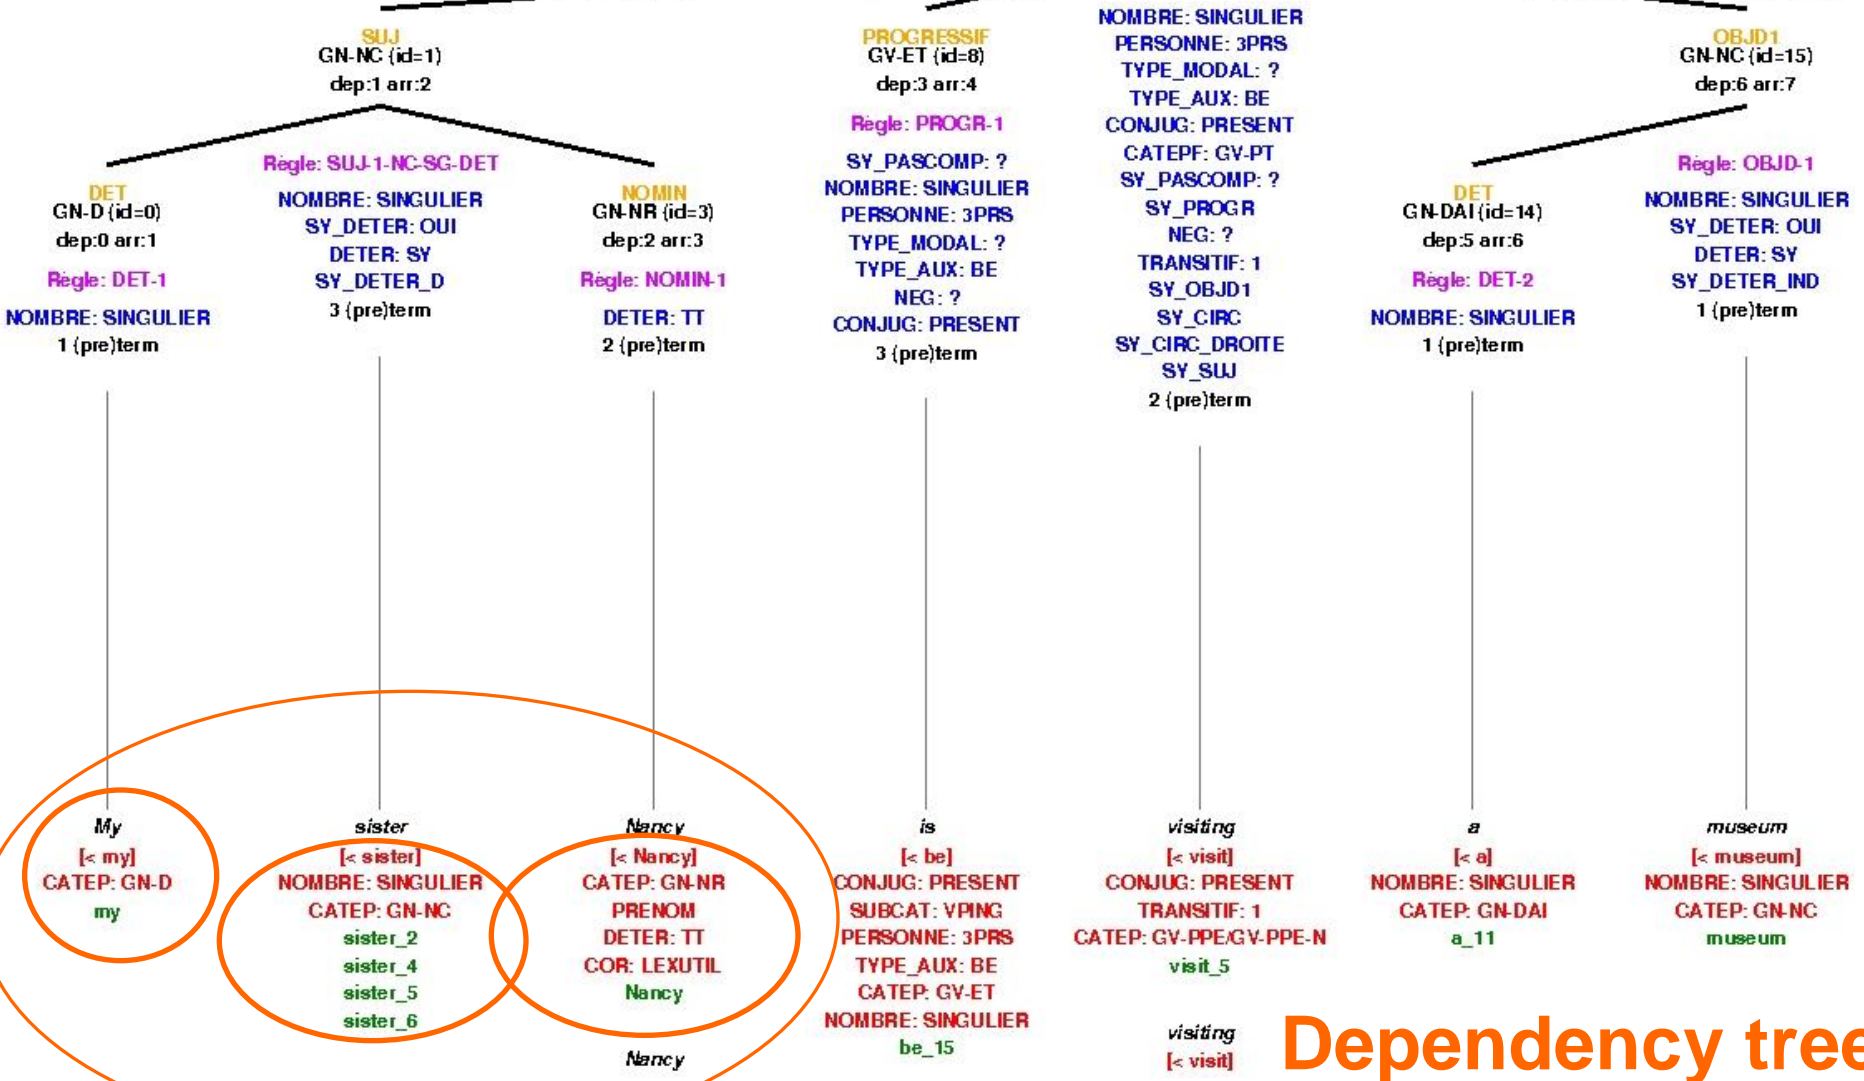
SUJ
GN-NC (id=1)
dep:1 arr:2

Règle: SUJ-1-NC-SG-DET
NOMBRE: SINGULIER
SY_DETER: OUI
DETER: SY
SY_DETER_D
3 (pre)term

DET
GN-D (id=0)
dep:0 arr:1
Règle: DET-1
NOMBRE: SINGULIER
1 (pre)term

NOMIN
GN-NR (id=3)
dep:2 arr:3
Règle: NOMIN-1
DETER: TT
2 (pre)term

PROGRESSIF
GV-ET (id=8)
dep:3 arr:4
Règle: PROGR-1
SY_PASCOMP: ?
NOMBRE: SINGULIER
PERSONNE: 3PRS
TYPE_MODAL: ?
TYPE_AUX: BE
NEG: ?
CONJUG: PRESENT
3 (pre)term

NOMBRE: SINGULIER
PERSONNE: 3PRS
TYPE_MODAL: ?
TYPE_AUX: BE
CONJUG: PRESENT
CATEPF: GV-PT
SY_PASCOMP: ?
SY_PROGR
NEG: ?
TRANSITIF: 1
SY_OBJD1
SY_CIRC
SY_CIRC_DROITE
SY_SUJ
2 (pre)term

OBJD1
GN-NC (id=15)
dep:6 arr:7
Règle: OBJD-1
NOMBRE: SINGULIER
SY_DETER: OUI
DETER: SY
SY_DETER_IND
1 (pre)term

DET
GN-DAI (id=14)
dep:5 arr:6
Règle: DET-2
NOMBRE: SINGULIER
1 (pre)term

My
[< my]
CATEP: GN-D
my

sister
[< sister]
NOMBRE: SINGULIER
CATEP: GN-NC
sister_2
sister_4
sister_5
sister_6

Nancy
[< Nancy]
CATEP: GN-NR
PRENOM
DETER: TT
COR: LEXUTIL
Nancy

Nancy

is
[< be]
CONJUG: PRESENT
SUBCAT: VPING
PERSONNE: 3PRS
TYPE_AUX: BE
CATEP: GV-ET
NOMBRE: SINGULIER
be_15

visiting
[< visit]
CONJUG: PRESENT
TRANSITIF: 1
CATEP: GV-PPE/GV-PPE-N
visit_5

visiting
[< visit]

a
[< a]
NOMBRE: SINGULIER
CATEP: GN-DAI
a_11

museum
[< museum]
NOMBRE: SINGULIER
CATEP: GN-NC
museum

Dependency tree